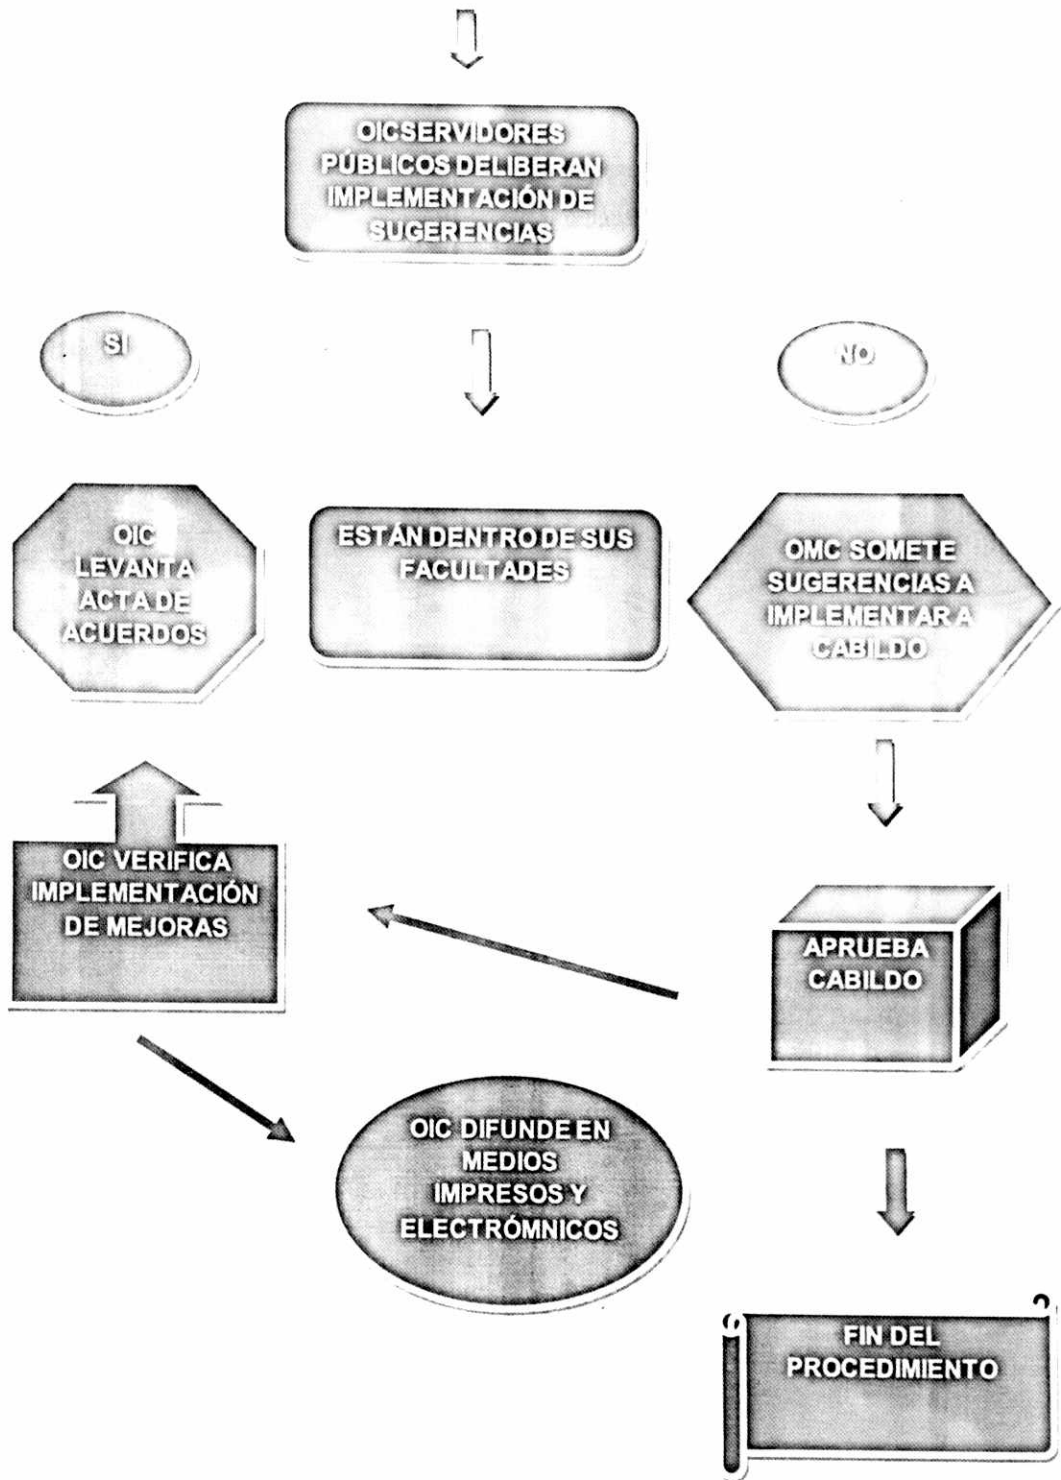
OICSERVIDORES PÚBLICOS DELIBERAN IMPLEMENTACIÓN DE SUGERENCIAS

SI

NO

OIC LEVANTA ACTA DE ACUERDOS

ESTÁN DENTRO DE SUS FACULTADES

OMC SOMETE SUGERENCIAS A IMPLEMENTAR A CABILDO

OIC VERIFICA IMPLEMENTACIÓN DE MEJORAS

APRUEBA CABILDO

OIC DIFUNDE EN MEDIOS IMPRESOS Y ELECTRÓMNICOS

FIN DEL PROCEDIMIENTO